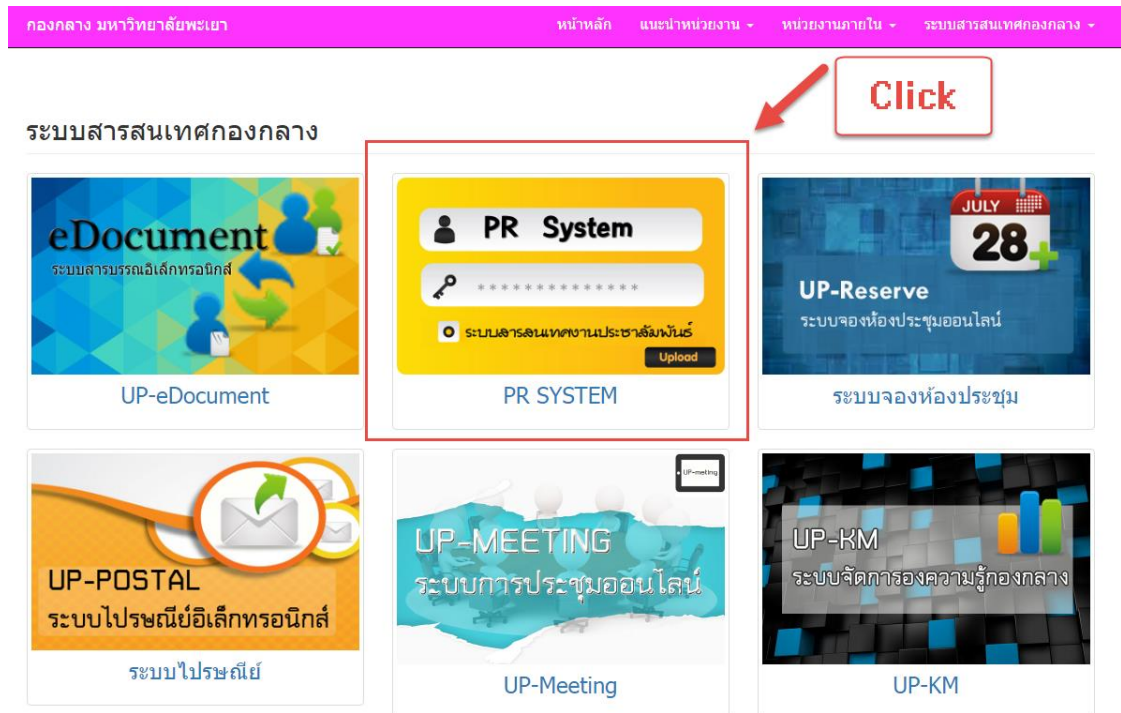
กองกลาง มหาวิทยาลัยพะเยา

หน้าหลัก แนะนำหน่วยงาน ▾ หน่วยงานภายใน ▾ ระบบสารสนเทศกองกลาง ▾

Click

ระบบสารสนเทศกองกลาง

eDocument
ระบบสารบรรณอิเล็กทรอนิกส์

UP-eDocument

PR System
**************
ระบบสารสนเทศงานประชาสัมพันธ์
Upload

PR SYSTEM

JULY
28
UP-Reserve
ระบบจองห้องประชุมออนไลน์

ระบบจองห้องประชุม

UP-POSTAL
ระบบไปรษณีย์อิเล็กทรอนิกส์

ระบบไปรษณีย์

UP-meeting
UP-MEETING
ระบบการประชุมออนไลน์

UP-Meeting

UP-KM
ระบบจัดการองความรู้กองกลาง

UP-KM